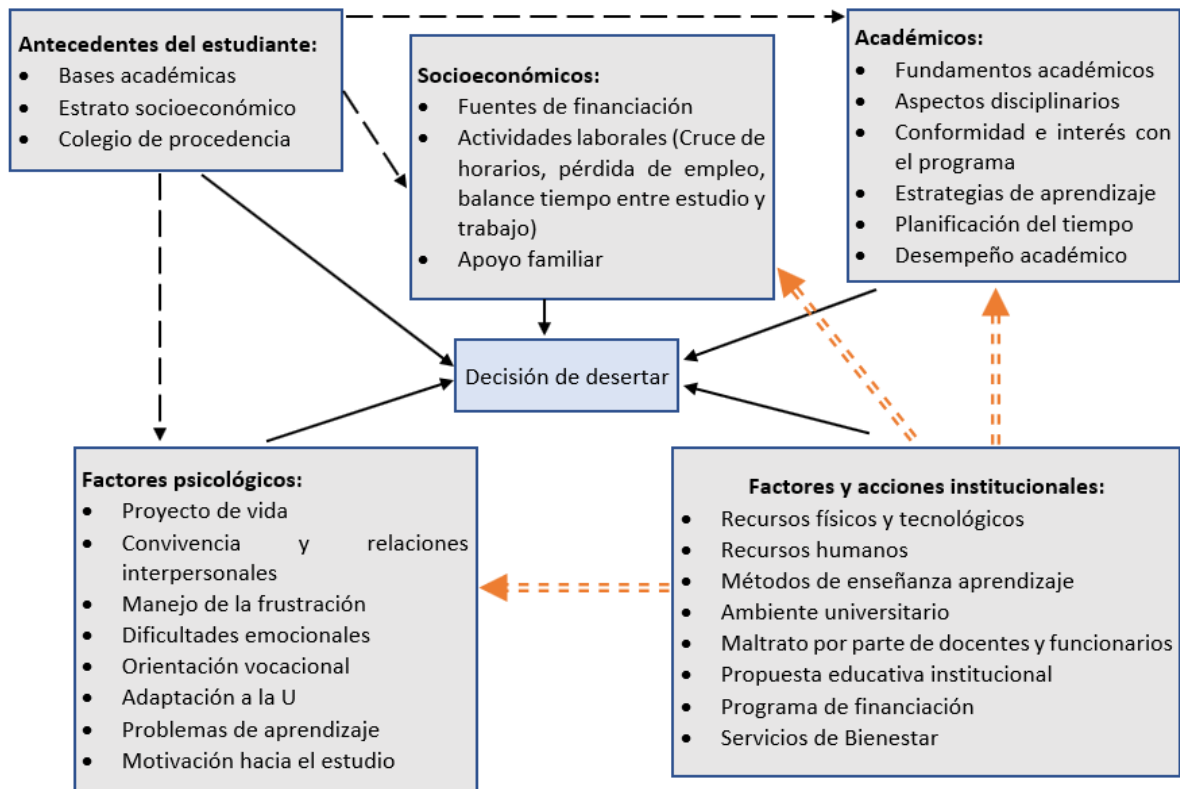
Antecedentes del estudiante:
- Bases académicas
- Estrato socioeconómico
- Colegio de procedencia

Socioeconómicos:
- Fuentes de financiación
- Actividades laborales (Cruce de horarios, pérdida de empleo, balance tiempo entre estudio y trabajo)
- Apoyo familiar

Académicos:
- Fundamentos académicos
- Aspectos disciplinarios
- Conformidad e interés con el programa
- Estrategias de aprendizaje
- Planificación del tiempo
- Desempeño académico

Decisión de desertar

Factores psicológicos:
- Proyecto de vida
- Convivencia y relaciones interpersonales
- Manejo de la frustración
- Dificultades emocionales
- Orientación vocacional
- Adaptación a la U
- Problemas de aprendizaje
- Motivación hacia el estudio

Factores y acciones institucionales:
- Recursos físicos y tecnológicos
- Recursos humanos
- Métodos de enseñanza aprendizaje
- Ambiente universitario
- Maltrato por parte de docentes y funcionarios
- Propuesta educativa institucional
- Programa de financiación
- Servicios de Bienestar